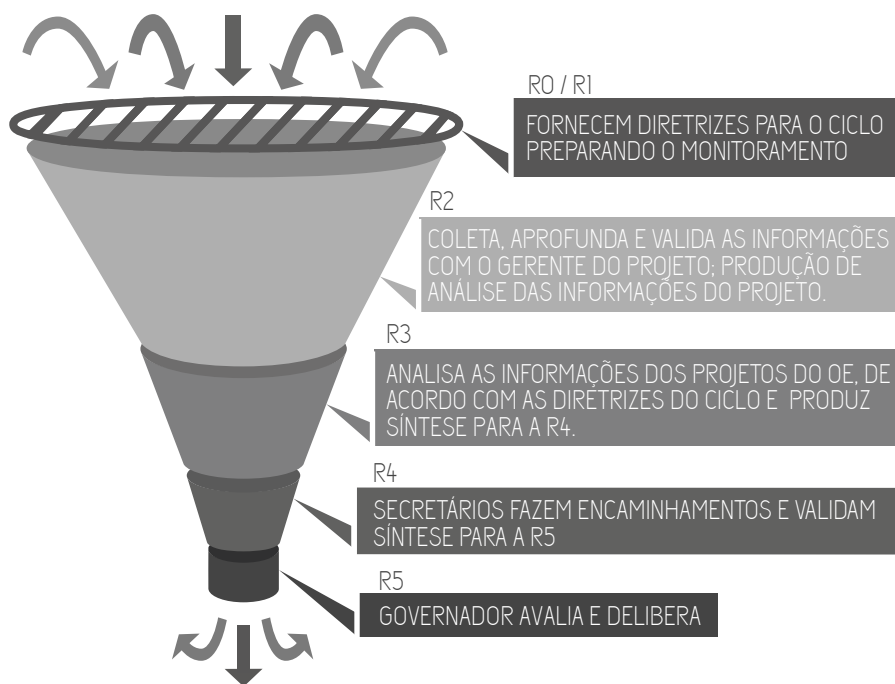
R0 / R1

FORNECEM DIRETRIZES PARA O CICLO PREPARANDO O MONITORAMENTO

R2

COLETA, APROFUNDA E VALIDA AS INFORMAÇÕES COM O GERENTE DO PROJETO; PRODUÇÃO DE ANÁLISE DAS INFORMAÇÕES DO PROJETO.

R3

ANALISA AS INFORMAÇÕES DOS PROJETOS DO OE, DE ACORDO COM AS DIRETRIZES DO CICLO E PRODUZ SÍNTESE PARA A R4.

R4

SECRETÁRIOS FAZEM ENCAMINHAMENTOS E VALIDAM SÍNTESE PARA A R5

R5

GOVERNADOR AVALIA E DELIBERA